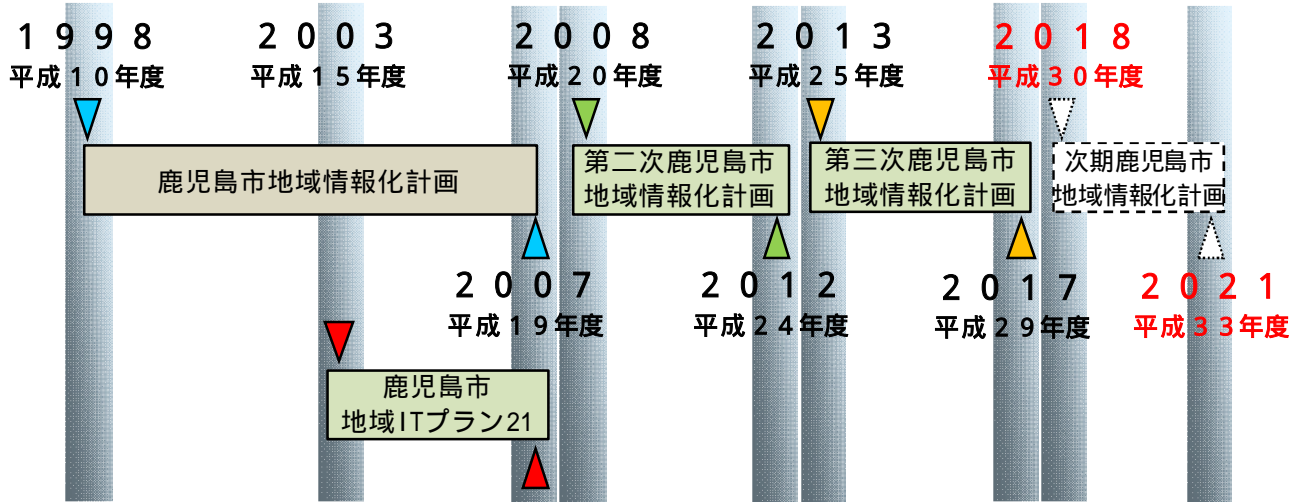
１９９８
平成１０年度

２００３
平成１５年度

２００８
平成２０年度

２０１３
平成２５年度

２０１８
平成３０年度

鹿児島市地域情報化計画

第二次鹿児島市
地域情報化計画

第三次鹿児島市
地域情報化計画

次期鹿児島市
地域情報化計画

２００７
平成１９年度

２０１２
平成２４年度

２０１７
平成２９年度

２０２１
平成３３年度

鹿児島市
地域ITプラン21